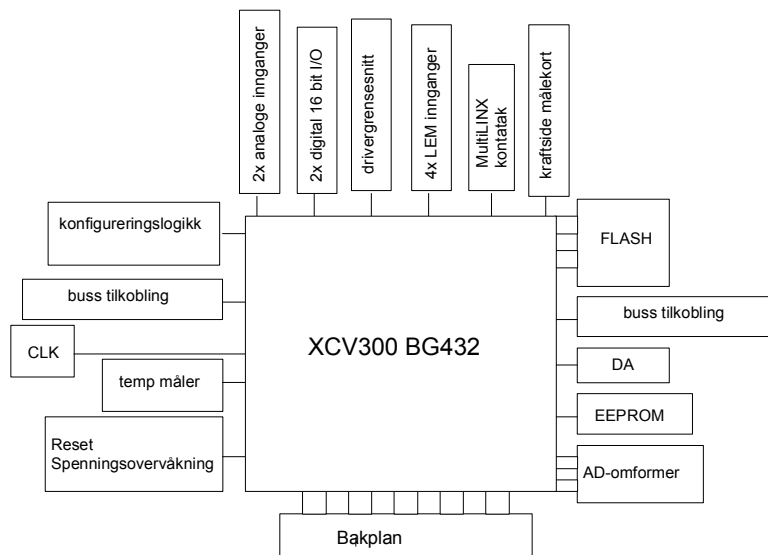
2x analoge innganger

2x digital 16 bit I/O

drivergrensesnitt

4x LEM innganger

MultiLINX kontatak

kraftside målekort

konfigureringslogikk

FLASH

buss tilkobling

buss tilkobling

CLK

XCV300 BG432

temp måler

DA

EEPROM

Reset Spenningsovervåkning

AD-omformer

Bakplan